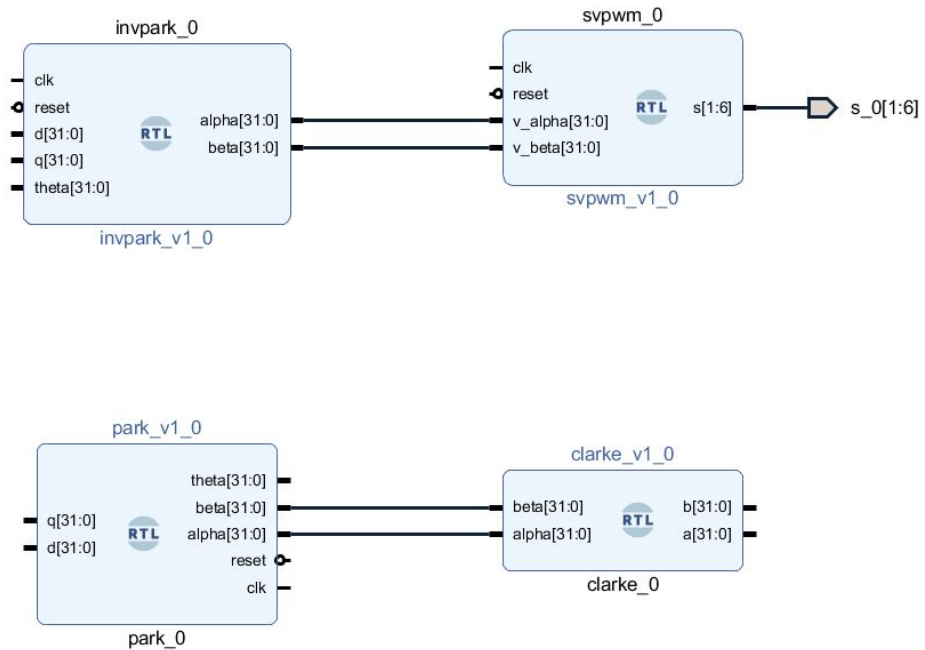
invpark_0

clk
reset
d[31:0]
q[31:0]
theta[31:0]
RTL
alpha[31:0]
beta[31:0]

invpark_v1_0

svpwm_0

clk
reset
v_alpha[31:0]
v_beta[31:0]
RTL
s[1:6]

svpwm_v1_0

s_0[1:6]

park_v1_0

q[31:0]
d[31:0]
RTL
theta[31:0]
beta[31:0]
alpha[31:0]
reset
clk

park_0

clarke_v1_0

beta[31:0]
alpha[31:0]
RTL
b[31:0]
a[31:0]

clarke_0